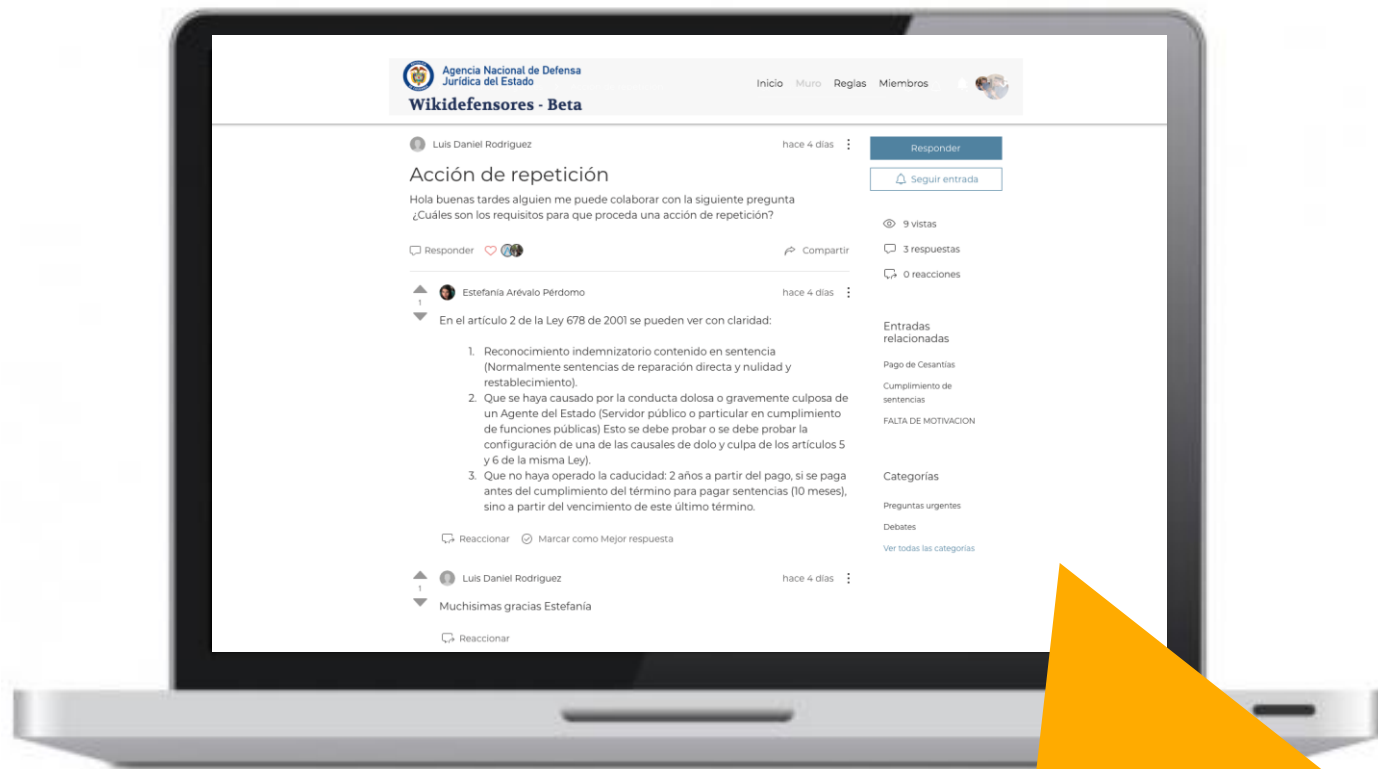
Agencia Nacional de Defensa Jurídica del Estado
Wikidefensores - Beta

Inicio Muro Reglas Miembros

Luis Daniel Rodriguez hace 4 días

Acción de repetición

Hola buenas tardes alguien me puede colaborar con la siguiente pregunta ¿Cuáles son los requisitos para que proceda una acción de repetición?

Responder Compartir

Estefania Arévalo Pérdomo hace 4 días

1

En el artículo 2 de la Ley 678 de 2001 se pueden ver con claridad:

1. Reconocimiento indemnizatorio contenido en sentencia (Normalmente sentencias de reparación directa y nulidad y restablecimiento).
2. Que se haya causado por la conducta dolosa o gravemente culposa de un Agente del Estado (Servidor público o particular en cumplimiento de funciones públicas) Esto se debe probar o se debe probar la configuración de una de las causales de dolo y culpa de los artículos 5 y 6 de la misma Ley).
3. Que no haya operado la caducidad: 2 años a partir del pago, si se paga antes del cumplimiento del término para pagar sentencias (10 meses), sino a partir del vencimiento de este último término.

Reaccionar Marcar como Mejor respuesta

Luis Daniel Rodriguez hace 4 días

1

Muchisimas gracias Estefanía

Reaccionar

Responder

Seguir entrada

9 vistas
3 respuestas
0 reacciones

Entradas relacionadas
Pago de Cesantías
Cumplimiento de sentencias
FALTA DE MOTIVACION

Categorías
Preguntas urgentes
Debates
Ver todas las categorías